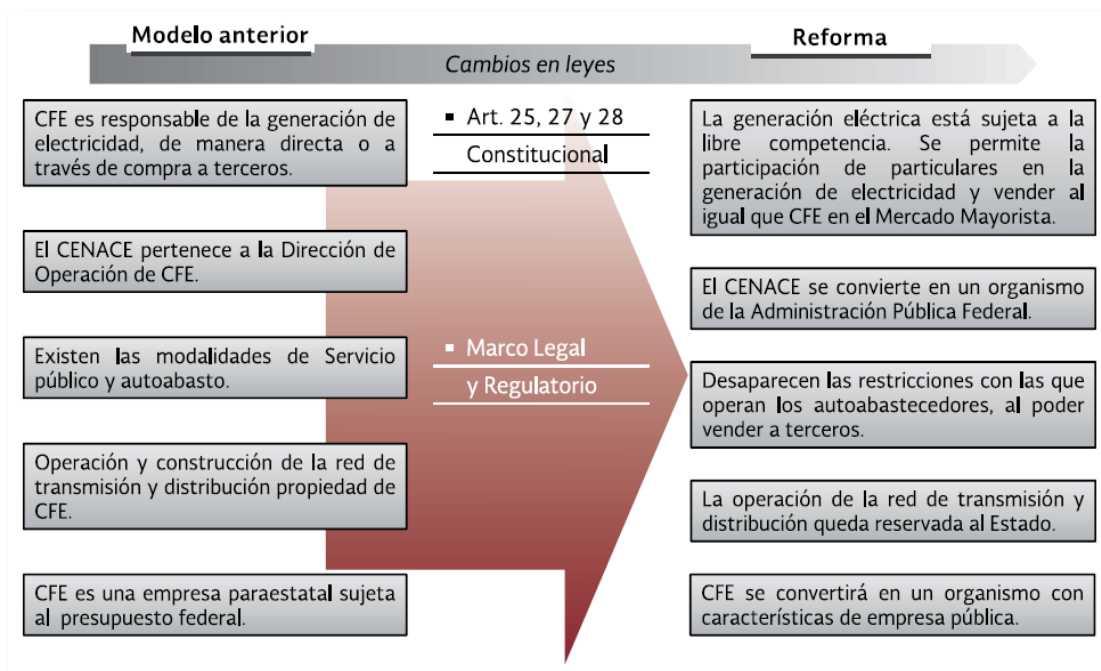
Modelo anterior

Reforma

Cambios en leyes

CFE es responsable de la generación de electricidad, de manera directa o a través de compra a terceros.

El CENACE pertenece a la Dirección de Operación de CFE.

Existen las modalidades de Servicio público y autoabasto.

Operación y construcción de la red de transmisión y distribución propiedad de CFE.

CFE es una empresa paraestatal sujeta al presupuesto federal.

▪ Art. 25, 27 y 28 Constitucional

▪ Marco Legal y Regulatorio

La generación eléctrica está sujeta a la libre competencia. Se permite la participación de particulares en la generación de electricidad y vender al igual que CFE en el Mercado Mayorista.

El CENACE se convierte en un organismo de la Administración Pública Federal.

Desaparecen las restricciones con las que operan los autoabastecedores, al poder vender a terceros.

La operación de la red de transmisión y distribución queda reservada al Estado.

CFE se convertirá en un organismo con características de empresa pública.